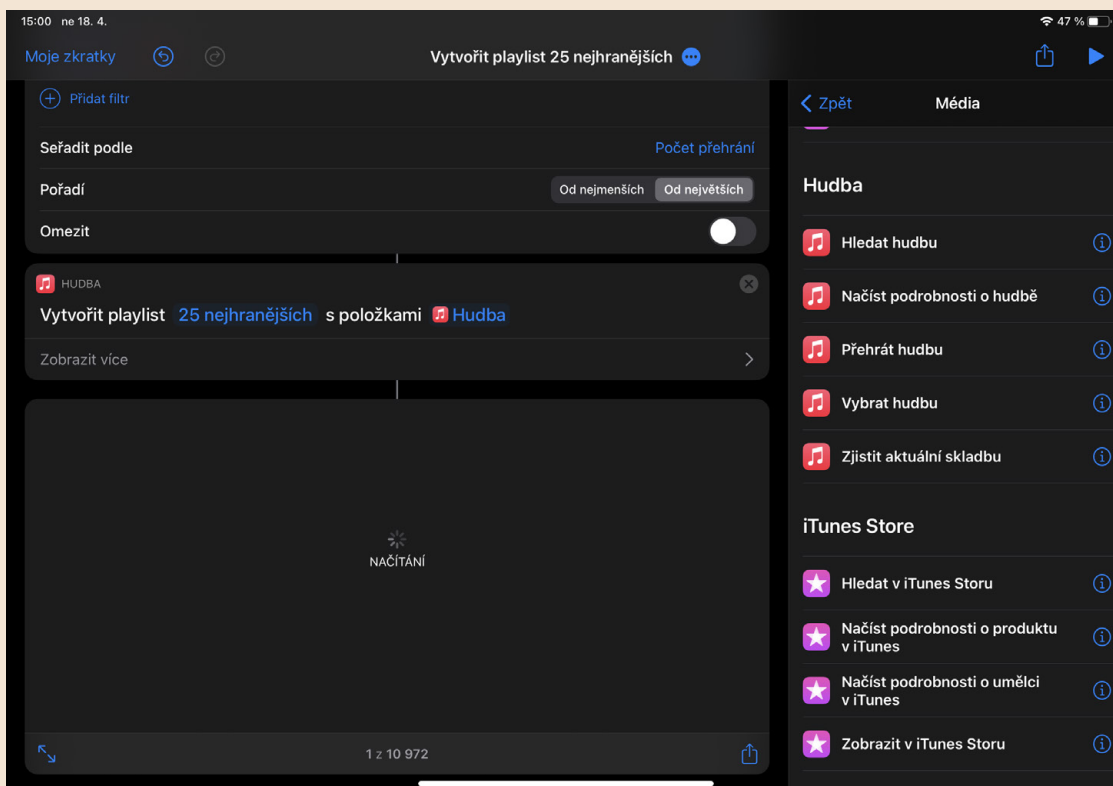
15:00 ne 18. 4.

47 %

Moje zkratky

Vytvořit playlist 25 nejhranějších

Přidat filtr

Seřadit podle Počet přehrání

Pořadí Od nejmenších Od největších

Omezit

HUDBA

Vytvořit playlist 25 nejhranějších s položkami Hudba

Zobrazit více

NAČÍTÁNÍ

1 z 10 972

Zpět Média

Hudba

Hledat hudbu

Načíst podrobnosti o hudbě

Přehrát hudbu

Vybrat hudbu

Zjistit aktuální skladbu

iTunes Store

Hledat v iTunes Storu

Načíst podrobnosti o produktu v iTunes

Načíst podrobnosti o umělci v iTunes

Zobrazit v iTunes Storu